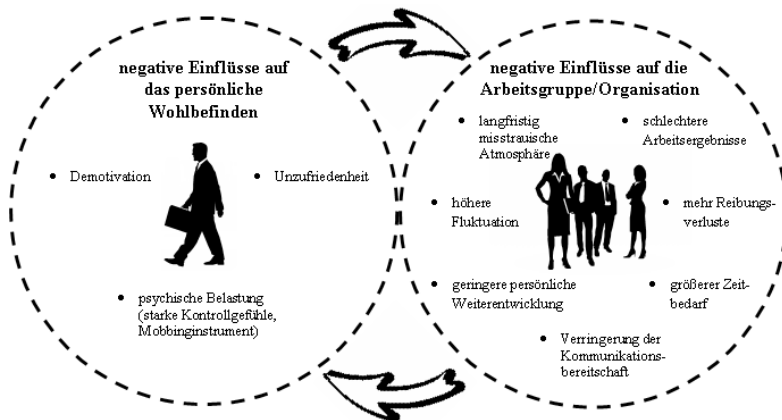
negative Einflüsse auf das persönliche Wohlbefinden

- Demotivation
- Unzufriedenheit
- psychische Belastung (starke Kontrollgefühle, Mobbinginstrument)

negative Einflüsse auf die Arbeitsgruppe/Organisation

- langfristig misstrauische Atmosphäre
- schlechtere Arbeitsergebnisse
- höhere Fluktuation
- mehr Reibungsverluste
- geringere persönliche Weiterentwicklung
- größerer Zeitbedarf
- Verringerung der Kommunikationsbereitschaft